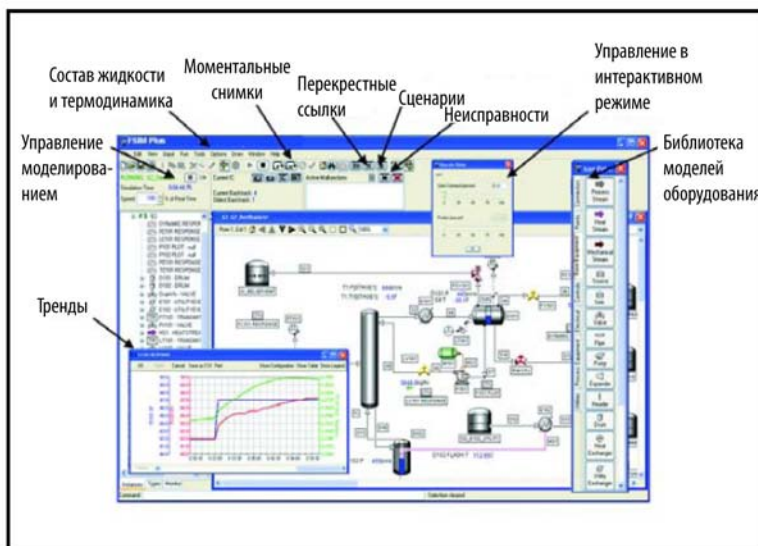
Состав жидкости и термодинамика

Моментальные снимки

Перекрестные ссылки

Сценарии

Неисправности

Управление в интерактивном режиме

Управление моделированием

Библиотека моделей оборудования

Тренды

DYNSIM Plus

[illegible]